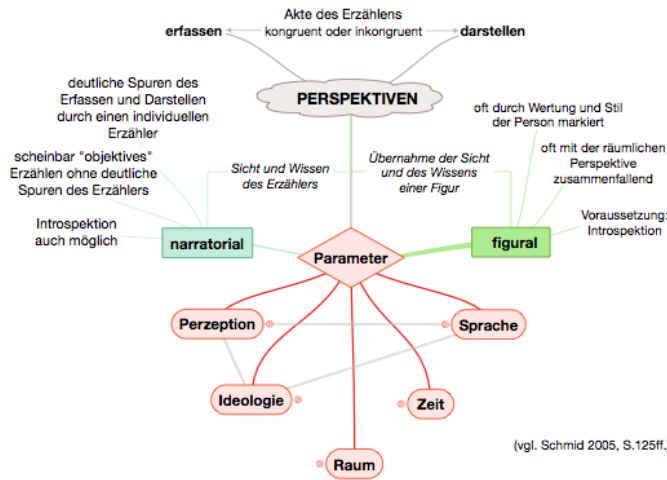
erfassen

Akte des Erzählens
kongruent oder inkongruent

darstellen

PERSPEKTIVEN

deutliche Spuren des Erfassen und Darstellen durch einen individuellen Erzähler

scheinbar "objektives" Erzählen ohne deutliche Spuren des Erzählers

Introspektion auch möglich

Sicht und Wissen des Erzählers

Übernahme der Sicht und des Wissens einer Figur

oft durch Wertung und Stil der Person markiert

oft mit der räumlichen Perspektive zusammenfallend

Voraussetzung: Introspektion

narratorial

figural

Parameter

Perzeption

Sprache

Ideologie

Zeit

Raum

(vgl. Schmid 2005, S.125ff.